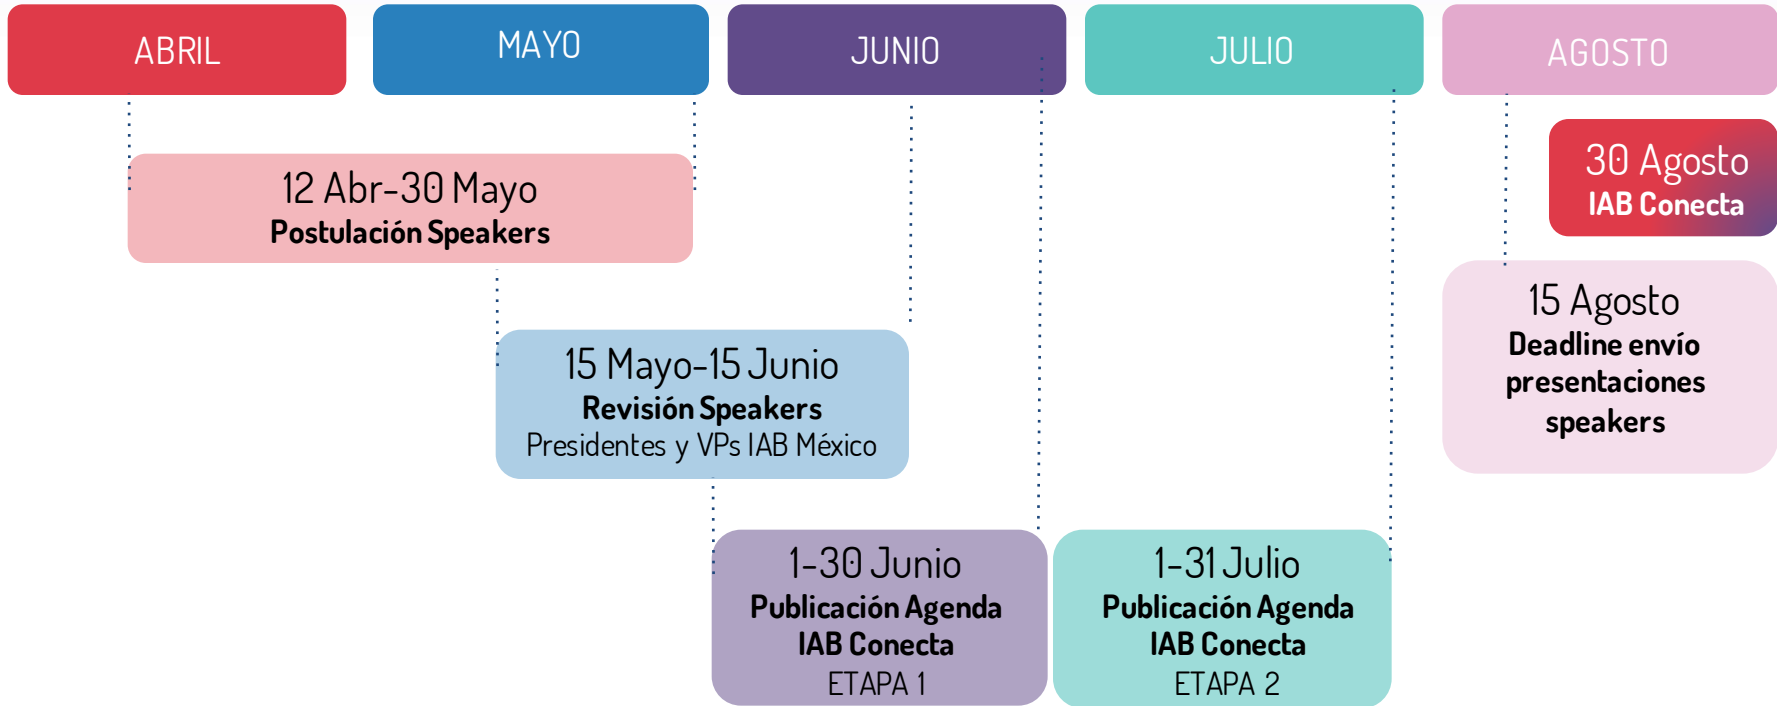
ABRIL

MAYO

JUNIO

JULIO

AGOSTO

30 Agosto
IAB Conecta

12 Abr-30 Mayo
Postulación Speakers

15 Agosto
Deadline envío presentaciones speakers

15 Mayo-15 Junio
Revisión Speakers
Presidentes y VPs IAB México

1-30 Junio
Publicación Agenda IAB Conecta
ETAPA 1

1-31 Julio
Publicación Agenda IAB Conecta
ETAPA 2